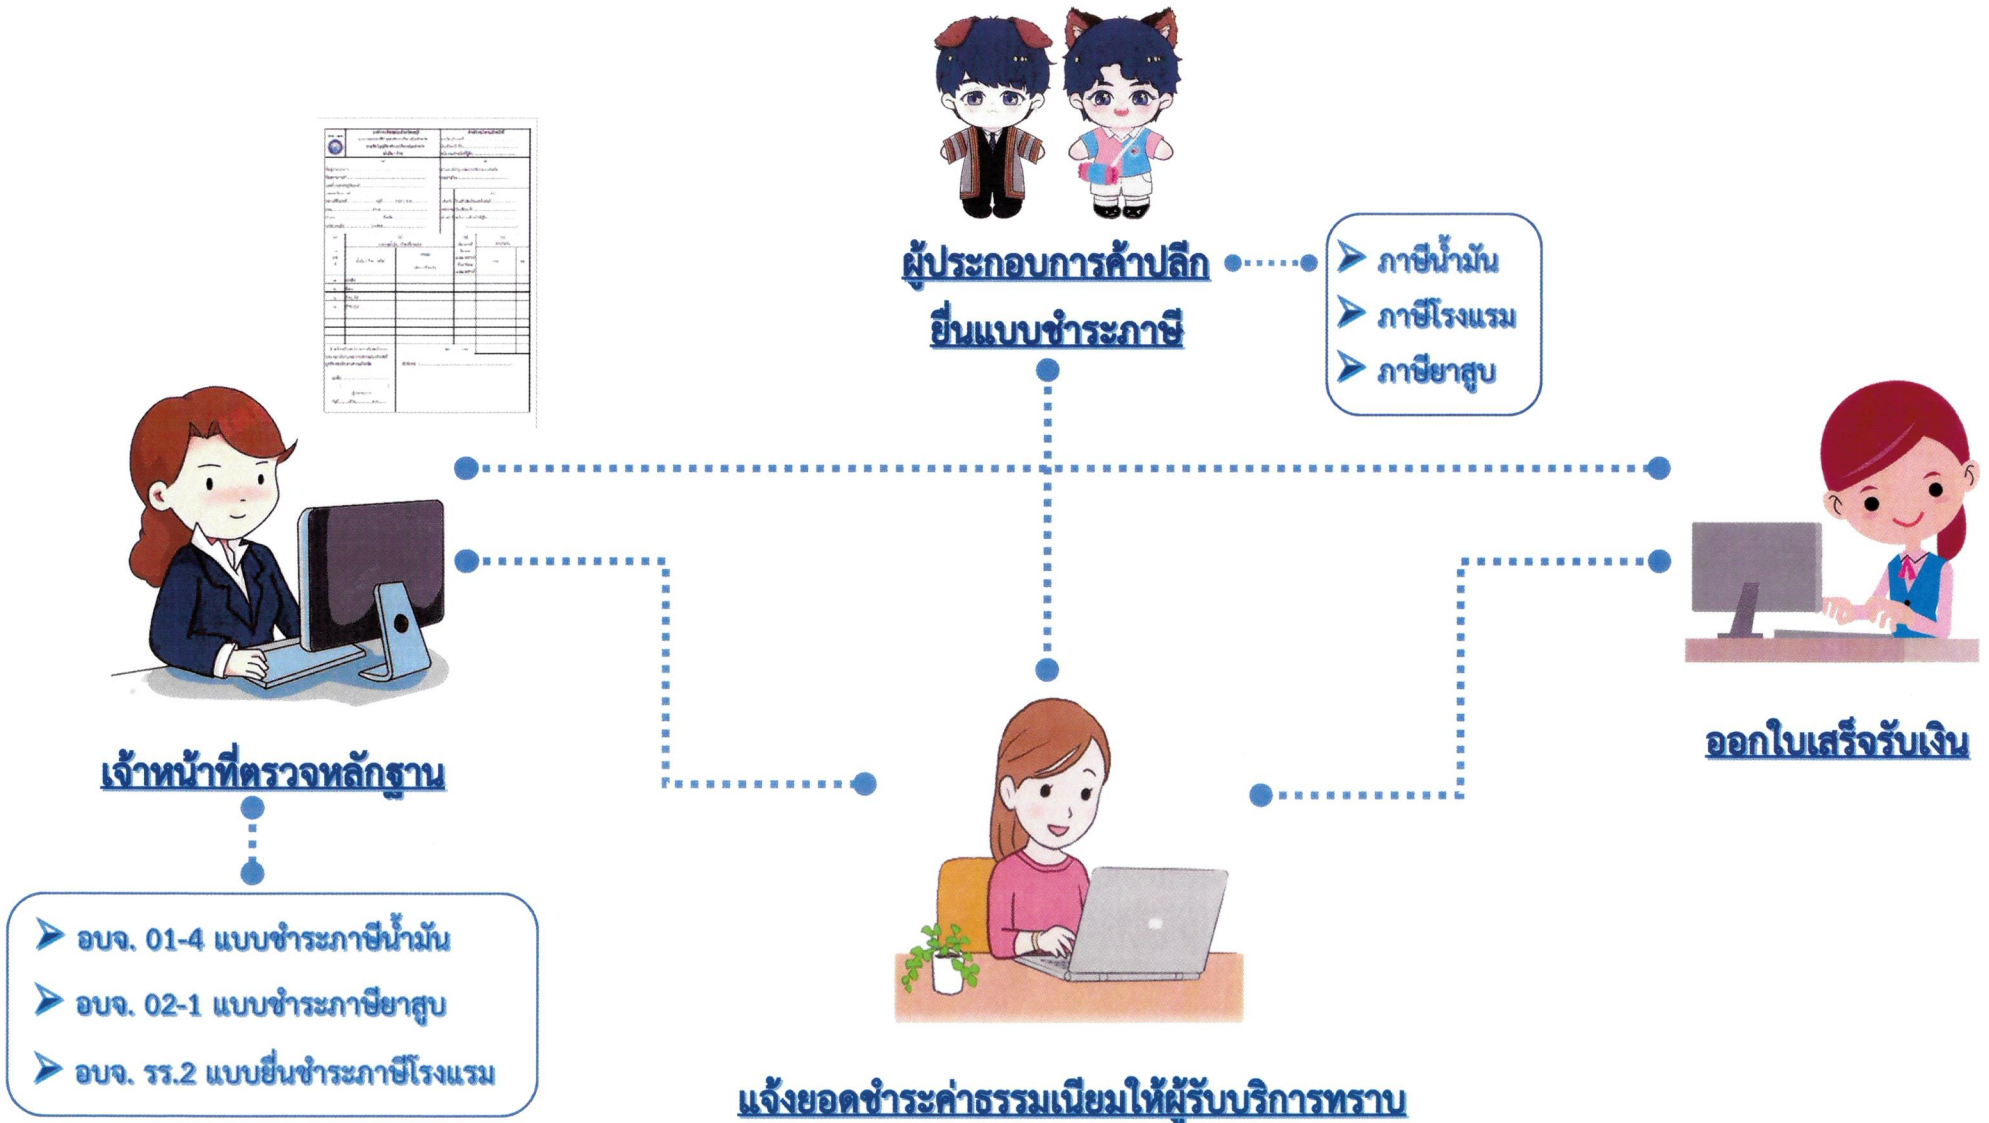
ผู้ประกอบการค้าปลีก
ยื่นแบบชำระภาษี

ภาษีน้ำมัน
ภาษีโรงแรม
ภาษียาสูบ

เจ้าหน้าที่ตรวจหลักฐาน

ออกใบเสร็จรับเงิน

อบจ. 01-4 แบบชำระภาษีน้ำมัน
อบจ. 02-1 แบบชำระภาษียาสูบ
อบจ. รร.2 แบบยื่นชำระภาษีโรงแรม

แจ้งยอดชำระค่าธรรมเนียมให้ผู้รับบริการทราบ